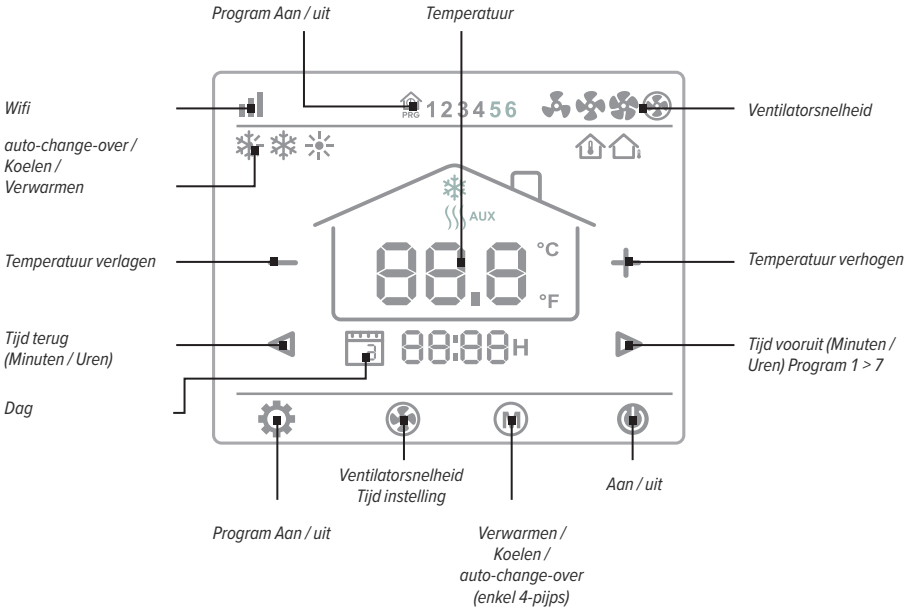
Program Aan / uit

Temperatuur

Wifi

PRG 1 2 3 4 5 6

Ventilatorsnelheid

auto-change-over / Koelen / Verwarmen

AUX

Temperatuur verlagen

88.8 °C °F

Temperatuur verhogen

Tijd terug (Minuten / Uren)

88:88 H

Tijd vooruit (Minuten / Uren) Program 1 > 7

Dag

Ventilatorsnelheid Tijd instelling

Aan / uit

Program Aan / uit

Verwarmen / Koelen / auto-change-over (enkel 4-pijps)